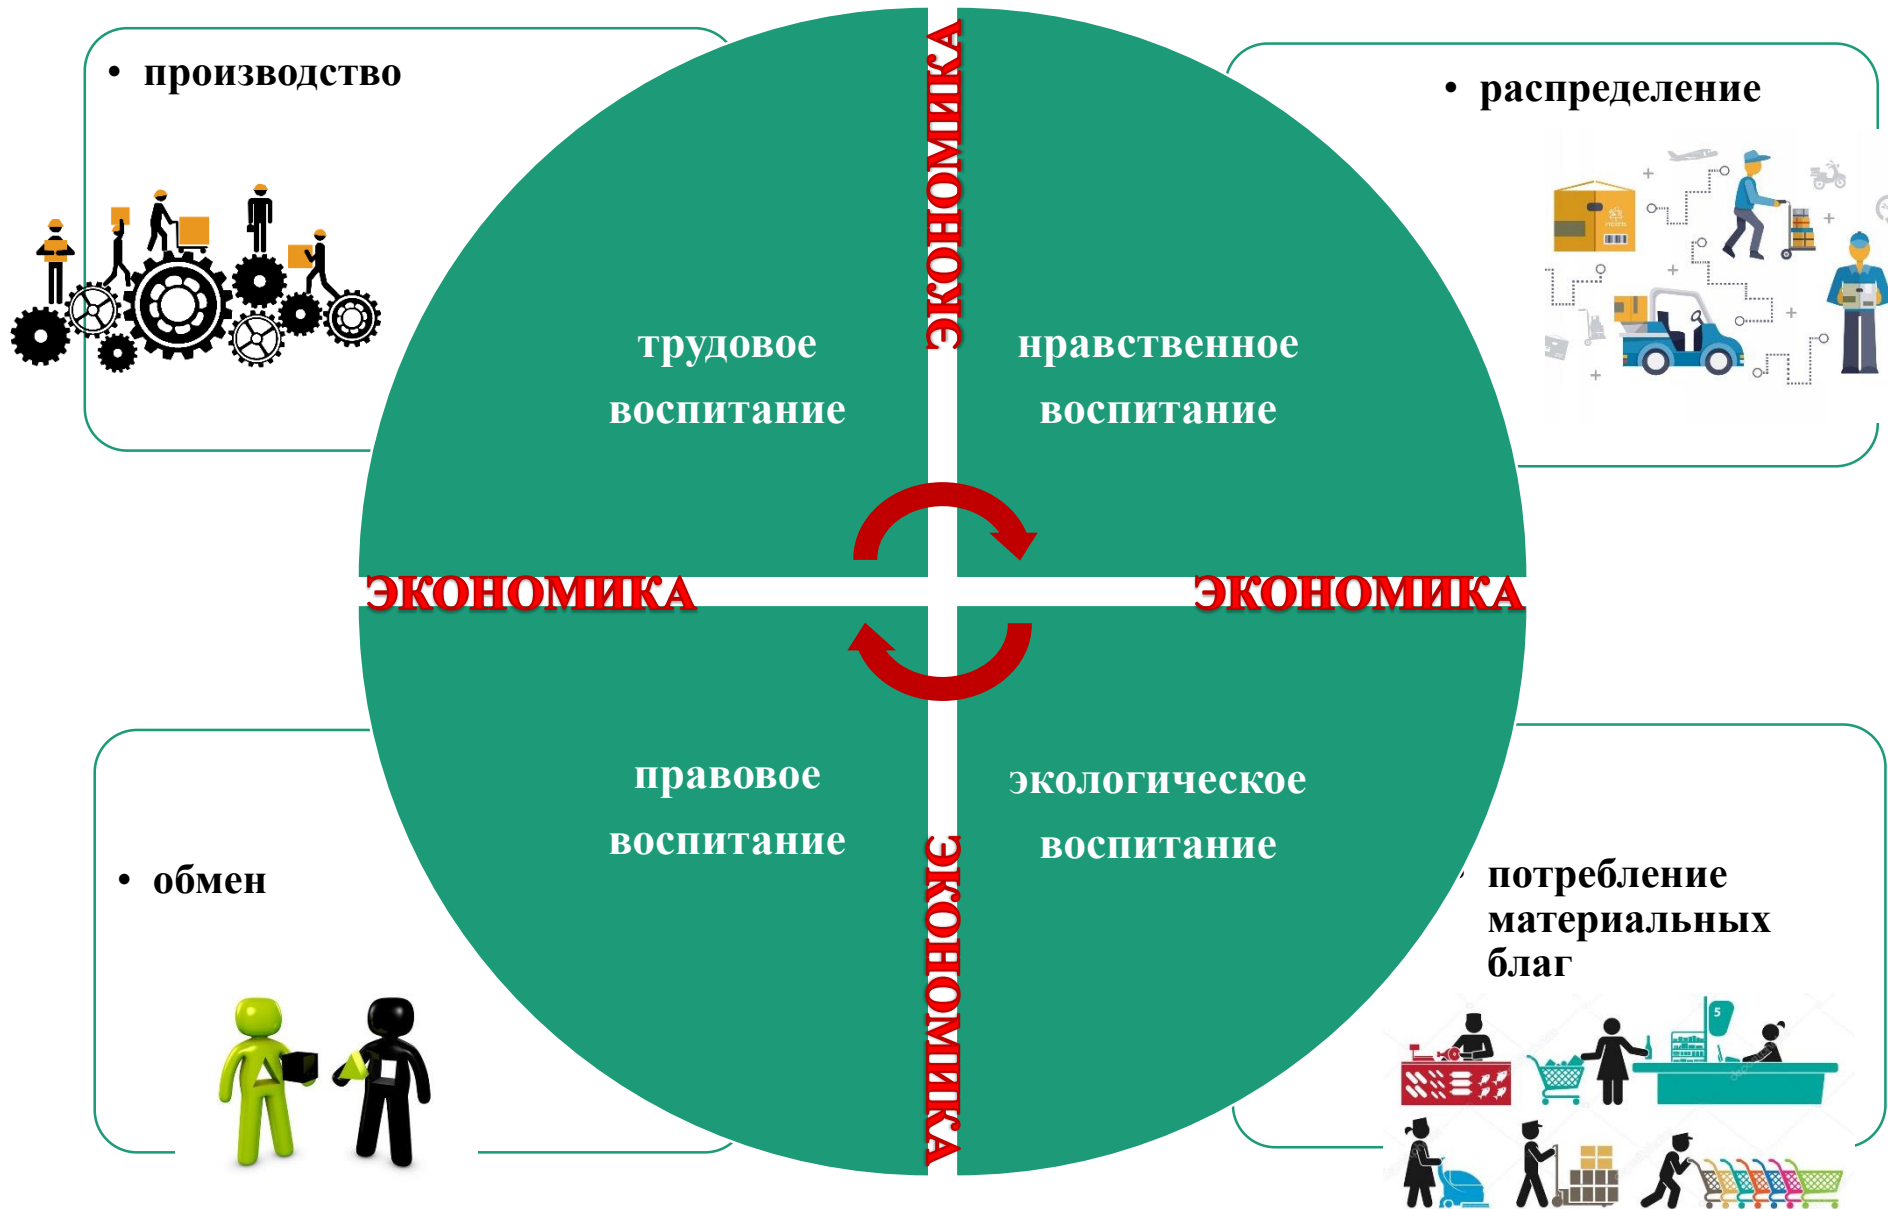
• производство

ЭКОНОМИКА

• распределение

трудовое воспитание

нравственное воспитание

ЭКОНОМИКА

ЭКОНОМИКА

правовое воспитание

экологическое воспитание

• обмен

ЭКОНОМИКА

• потребление материальных благ